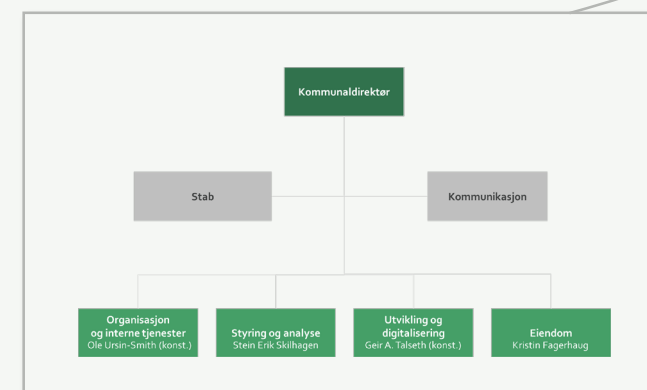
Kommunaldirektør

Stab

Kommunikasjon

Organisasjon og interne tjenester
Ole Ursin-Smith (konst.)

Styring og analyse
Stein Erik Skilhagen

Utvikling og digitalisering
Geir A. Talseth (konst.)

Eiendom
Kristin Fagerhaug